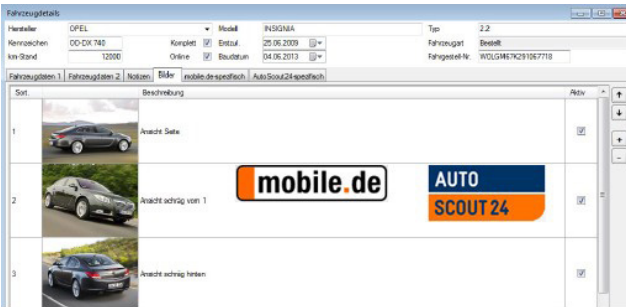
Fahrzeugdetails

| Hersteller | OPEL | Modell | INSIGNIA | Typ | 2.2 |
|---|---|---|---|---|---|
| Kennzeichen | OD-DX 740 | Komplett ☑ Erstzul. | 25.06.2009 | Fahrzeugart | Bestellt |
| km-Stand | 12000 | Online ☑ Baudatum | 04.06.2013 | Fahrgestell-Nr. | WOLGM67K291067718 |

Fahrzeugdaten 1 | Fahrzeugdaten 2 | Notizen | Bilder | mobile.de-spezifisch | AutoScout24-spezifisch

| Sort. | | Beschreibung | Aktiv |
|---|---|---|---|
| 1 | | Ansicht Seite | ☑ |
| 2 | | Ansicht schräg vorn 1 | ☑ |
| 3 | | Ansicht schräg hinten | ☑ |

mobile.de

AUTO SCOUT 24

↑
↓
+
-